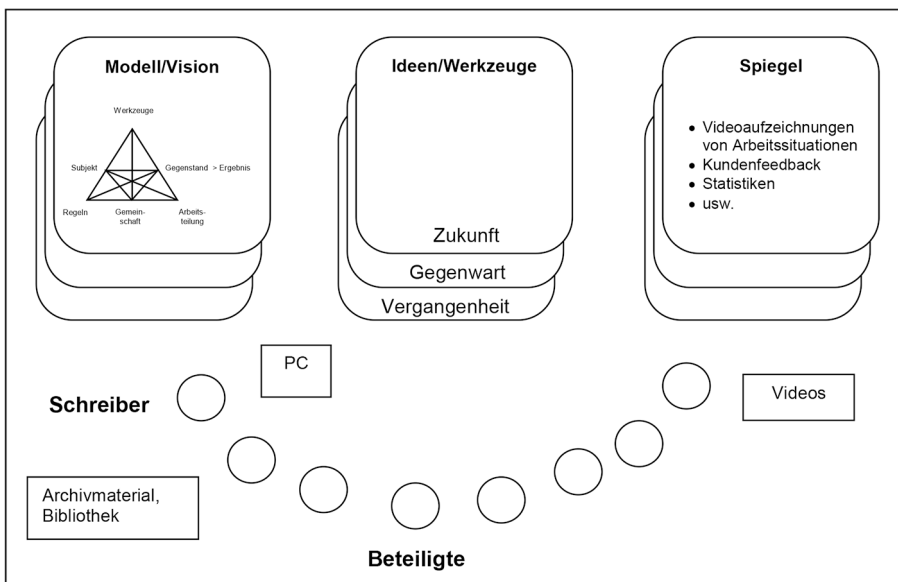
Modell/Vision

Werkzeuge
Subjekt
Gegenstand > Ergebnis
Regeln
Gemeinschaft
Arbeitsteilung

Ideen/Werkzeuge

Zukunft
Gegenwart
Vergangenheit

Spiegel

- Videoaufzeichnungen von Arbeitssituationen
- Kundenfeedback
- Statistiken
- usw.

PC

Schreiber

Videos

Archivmaterial, Bibliothek

Beteiligte